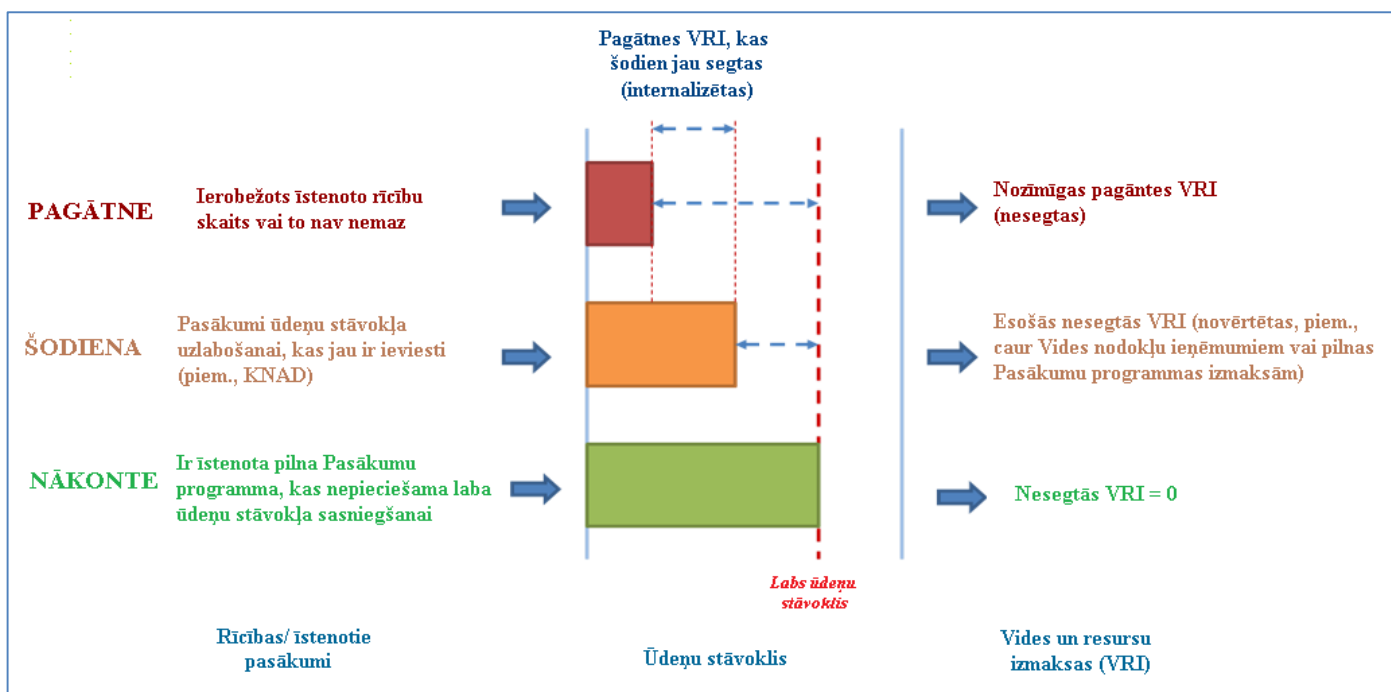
Pagātnes VRI, kas šodien jau segtas (internalizētas)

PAGĀTNE

Ierobežots īstenoto rīcību skaits vai to nav nemaz

Nozīmīgas pagāntes VRI (nesegtas)

ŠODIENA

Pasākumi ūdeņu stāvokļa uzlabošanai, kas jau ir ieviesti (piem., KNAD)

Esošās nesegtās VRI (novērtētas, piem., caur Vides nodokļu ieņēmumiem vai pilnas Pasākumu programmas izmaksām)

NĀKONTE

Ir īstenota pilna Pasākumu programma, kas nepieciešama laba ūdeņu stāvokļa sasniegšanai

Nesegtās VRI = 0

Labs ūdeņu stāvoklis

Rīcības/ īstenotie pasākumi

Ūdeņu stāvoklis

Vides un resursu izmaksas (VRI)